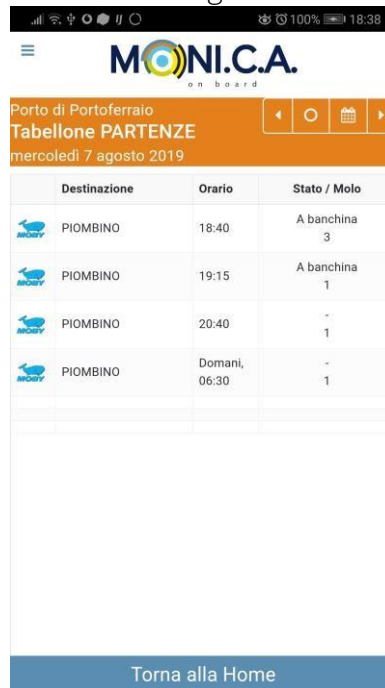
100% 18:38

MONI.C.A.
on board

Porto di Portoferraio
Tabellone PARTENZE
mercoledì 7 agosto 2019

| | Destinazione | Orario | Stato / Molo |
|---|---|---|---|
| MOBY | PIOMBINO | 18:40 | A banchina 3 |
| MOBY | PIOMBINO | 19:15 | A banchina 1 |
| MOBY | PIOMBINO | 20:40 | - 1 |
| MOBY | PIOMBINO | Domani, 06:30 | - 1 |

Torna alla Home